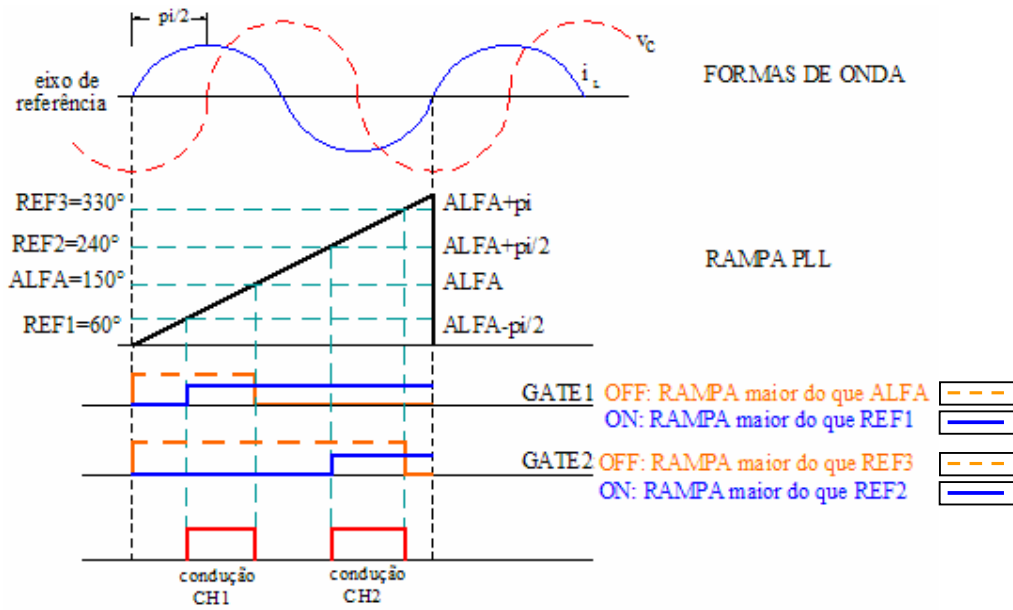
pi/2

$v_C$

$i_L$

eixo de referência

FORMAS DE ONDA

REF3=330°

REF2=240°

ALFA=150°

REF1=60°

ALFA+pi

ALFA+pi/2

ALFA

ALFA-pi/2

RAMPA PLL

GATE1

OFF: RAMPA maior do que ALFA

ON: RAMPA maior do que REF1

GATE2

OFF: RAMPA maior do que REF3

ON: RAMPA maior do que REF2

condução CH1

condução CH2